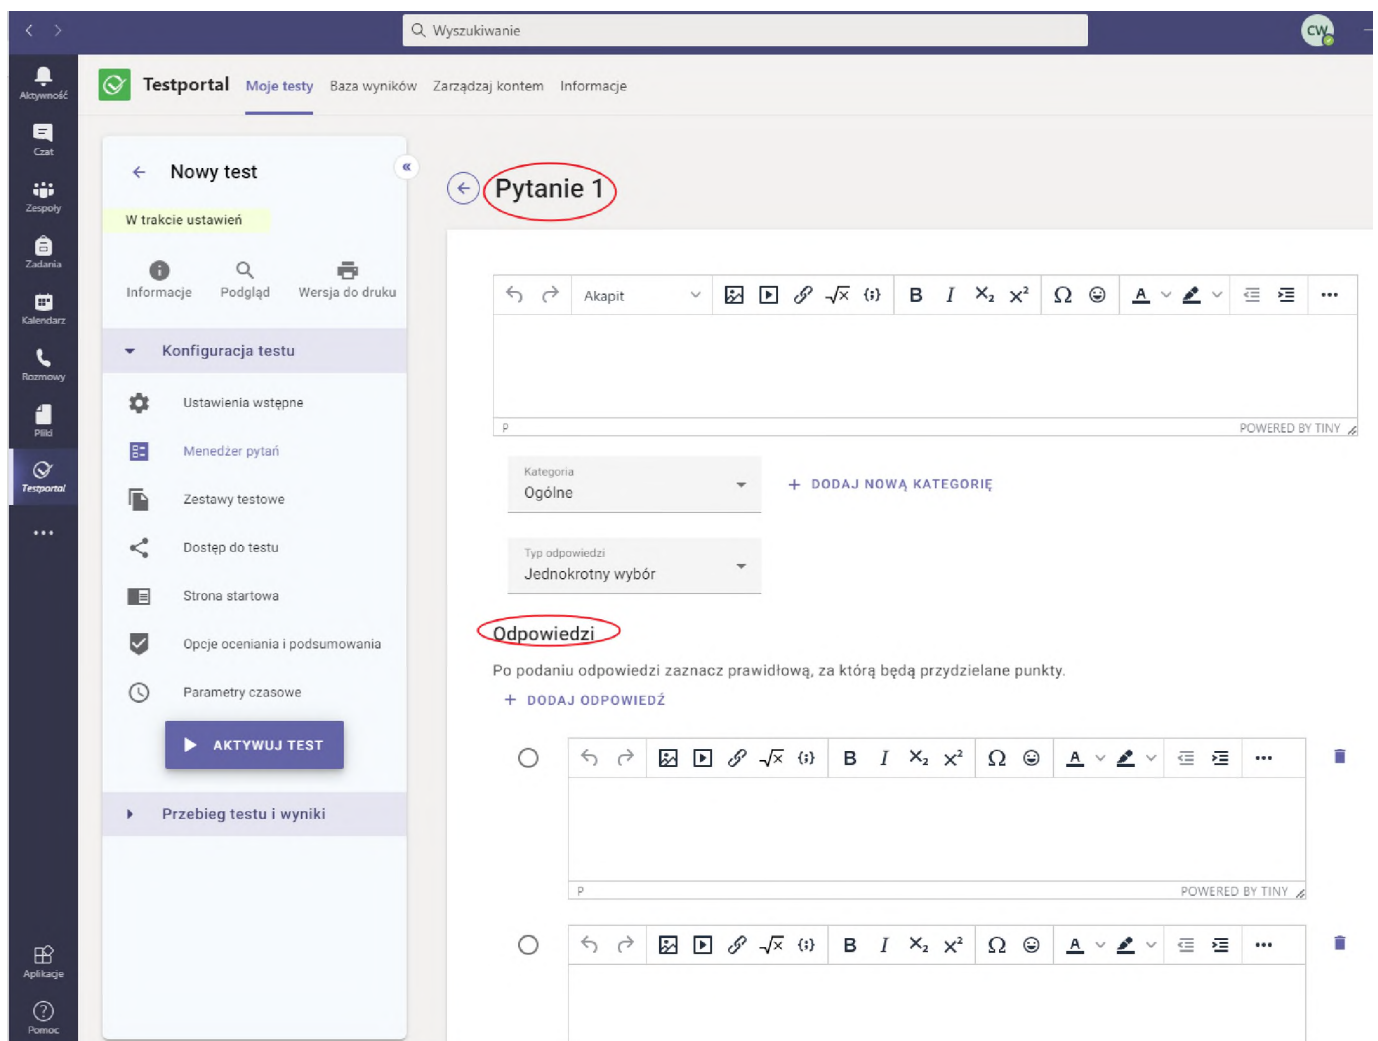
Wyszukiwanie

CW

Aktywność

Czat

Zespoły

Zadania

Kalendarz

Rozmowy

Pliki

Testportal

...

Aplikacje

Pomoc

Testportal Moje testy Baza wyników Zarządzaj kontem Informacje

Nowy test

«

W trakcie ustawień

Informacje Podgląd Wersja do druku

Konfiguracja testu

Ustawienia wstępne

Menedżer pytań

Zestawy testowe

Dostęp do testu

Strona startowa

Opcje oceniania i podsumowania

Parametry czasowe

AKTYWUJ TEST

Przebieg testu i wyniki

Pytanie 1

Akapit

B I $X_2$ $X^2$ Ω

...

P

POWERED BY TINY

Kategoria
Ogólne

+ DODAJ NOWĄ KATEGORIĘ

Typ odpowiedzi
Jednokrotny wybór

Odpowiedzi

Po podaniu odpowiedzi zaznacz prawidłową, za którą będą przydzielane punkty.

+ DODAJ ODPOWIEDŹ

B I $X_2$ $X^2$ Ω

...

P

POWERED BY TINY

B I $X_2$ $X^2$ Ω

...